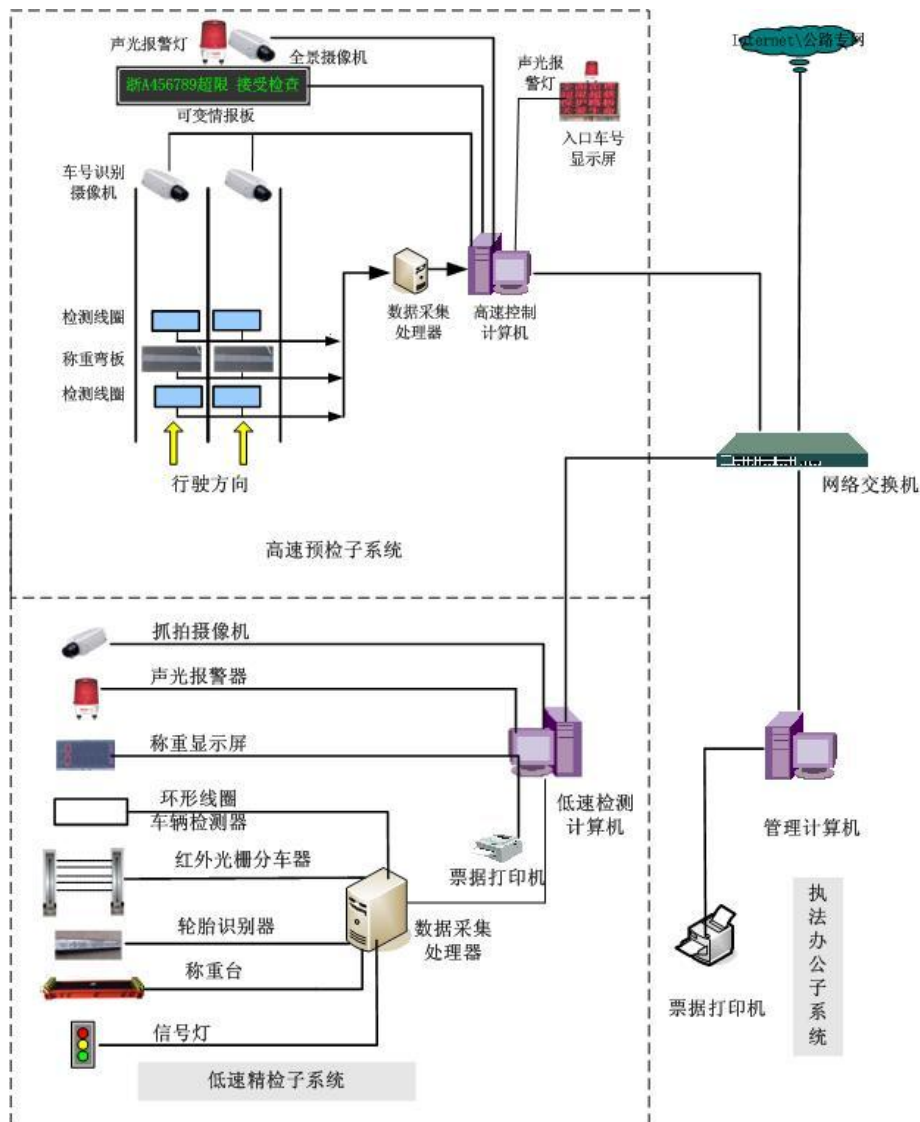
声光报警灯
全景摄像机
浙A456789超限 接受检查
可变情报板

声光报警灯
入口车号显示屏

Internet\公路专网

车号识别摄像机

检测线圈
称重弯板
检测线圈

行驶方向

数据采集处理器
高速控制计算机

网络交换机

高速预检子系统

抓拍摄像机
声光报警器
称重显示屏
环形线圈车辆检测器
红外光栅分车器
轮胎识别器
称重台
信号灯

低速检测计算机
票据打印机
数据采集处理器

管理计算机

票据打印机

执法办公子系统

低速精检子系统